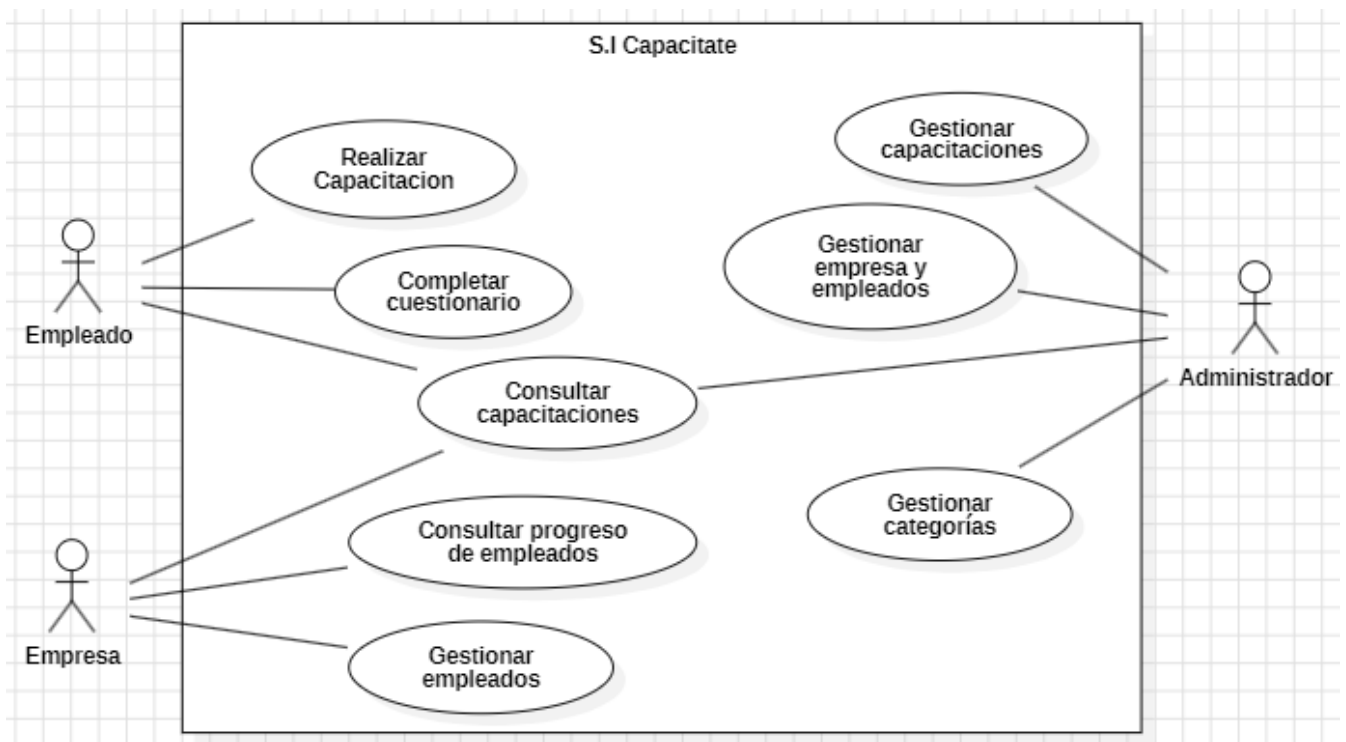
S.I Capacitate

Realizar Capacitacion

Completar cuestionario

Consultar capacitaciones

Consultar progreso de empleados

Gestionar empleados

Gestionar capacitaciones

Gestionar empresa y empleados

Gestionar categorías

Empleado

Empresa

Administrador